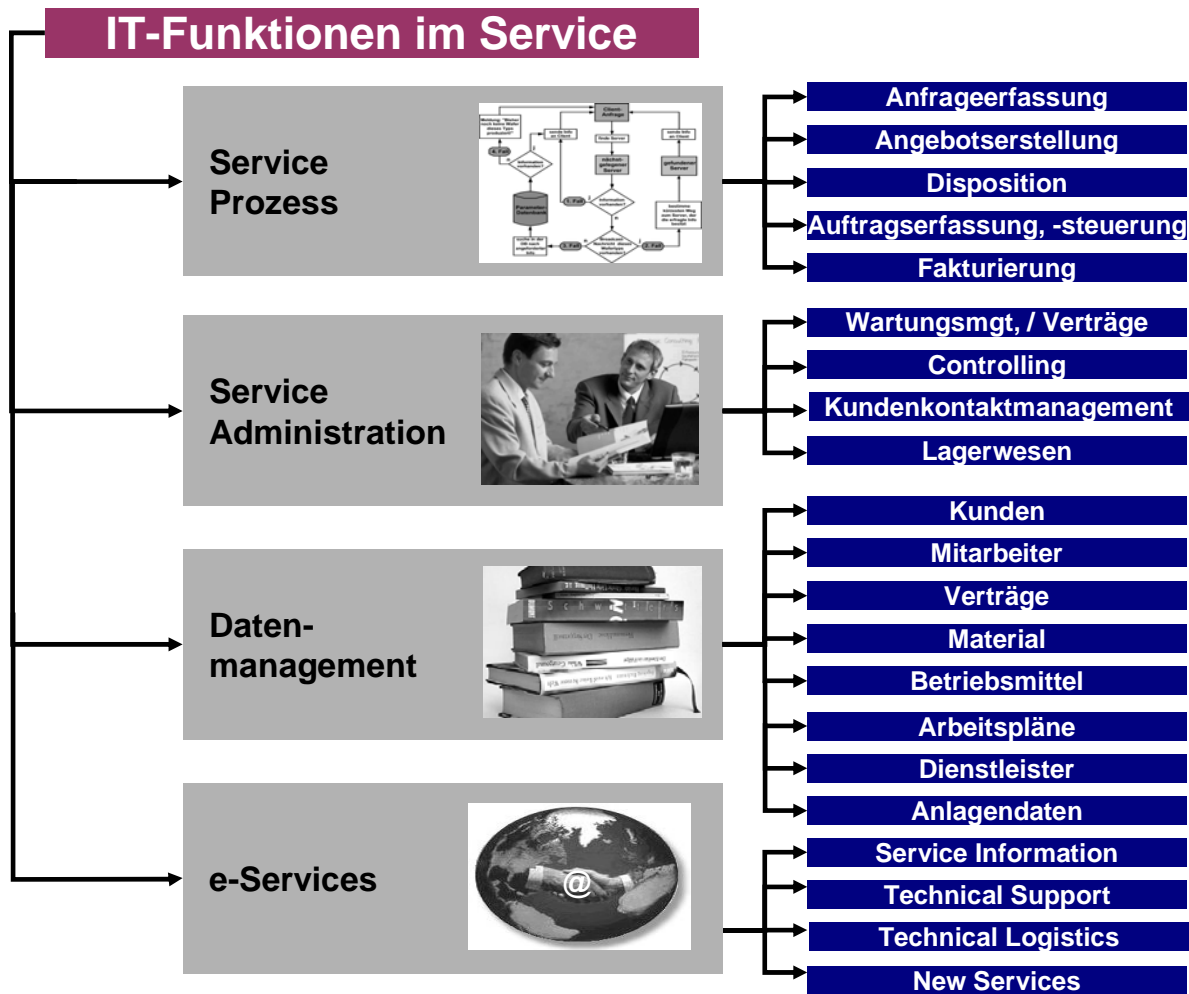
IT-Funktionen im Service

Service Prozess

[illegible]

Anfrageerfassung
Angebotserstellung
Disposition
Auftragserfassung, -steuerung
Fakturierung

Service Administration

Wartungsmgt, / Verträge
Controlling
Kundenkontaktmanagement
Lagerwesen

Datenmanagement

Kunden
Mitarbeiter
Verträge
Material
Betriebsmittel
Arbeitspläne
Dienstleister
Anlagendaten

e-Services

@

Service Information
Technical Support
Technical Logistics
New Services